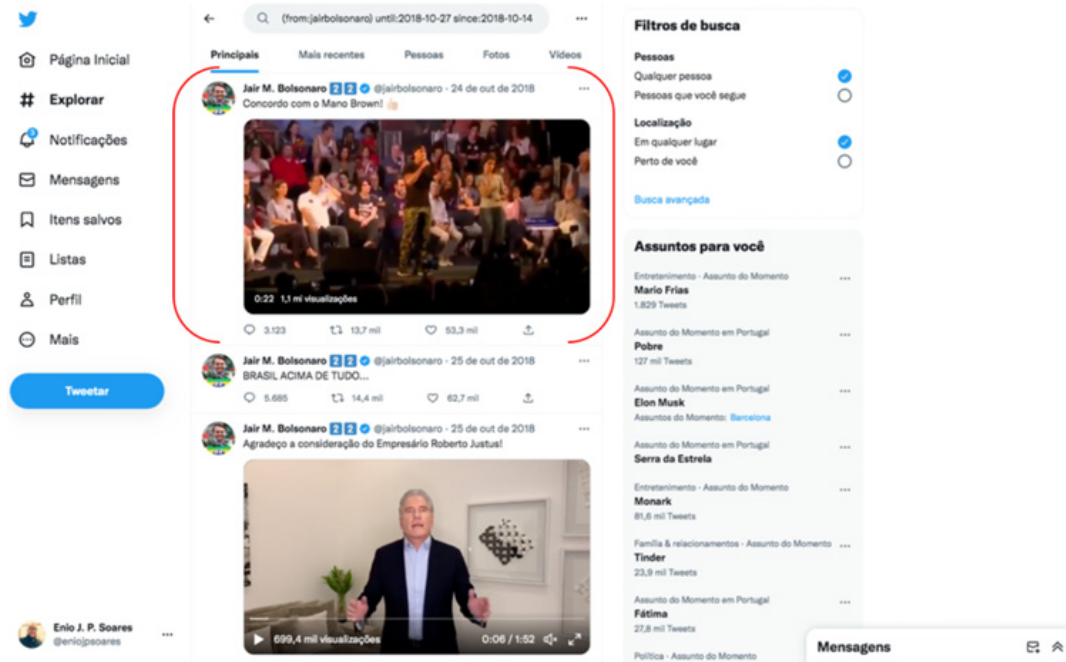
Página Inicial
Explorar
Notificações
Mensagens
Itens salvos
Listas
Perfil
Mais
Tweetar

Enio J. P. Soares
@eniojpsoares

(from:jairbolsonaro) until:2018-10-27 since:2018-10-14

Principais
Mais recentes
Pessoas
Fotos
Vídeos

Jair M. Bolsonaro 2 2 @jairbolsonaro · 24 de out de 2018
Concordo com o Mano Brown! 👌🏻
0:22 1,1 mil visualizações
3.123
13,7 mil
53,3 mil

Jair M. Bolsonaro 2 2 @jairbolsonaro · 25 de out de 2018
BRASIL ACIMA DE TUDO...
5.685
14,4 mil
62,7 mil

Jair M. Bolsonaro 2 2 @jairbolsonaro · 25 de out de 2018
Agradeço a consideração do Empresário Roberto Justus!
699,4 mil visualizações
0:06 / 1:52

Filtros de busca
Pessoas
Qualquer pessoa
Pessoas que você segue
Localização
Em qualquer lugar
Perto de você
Busca avançada

Assuntos para você
Entretenimento · Assunto do Momento
Mario Frias
1.829 Tweets
Assunto do Momento em Portugal
Pobre
127 mil Tweets
Assunto do Momento em Portugal
Elon Musk
Assuntos do Momento: Barcelona
Assunto do Momento em Portugal
Serra da Estrela
Entretenimento · Assunto do Momento
Monark
81,6 mil Tweets
Família & relacionamentos · Assunto do Momento
Tinder
23,9 mil Tweets
Assunto do Momento em Portugal
Fátima
27,8 mil Tweets
Política · Assunto do Momento

Mensagens